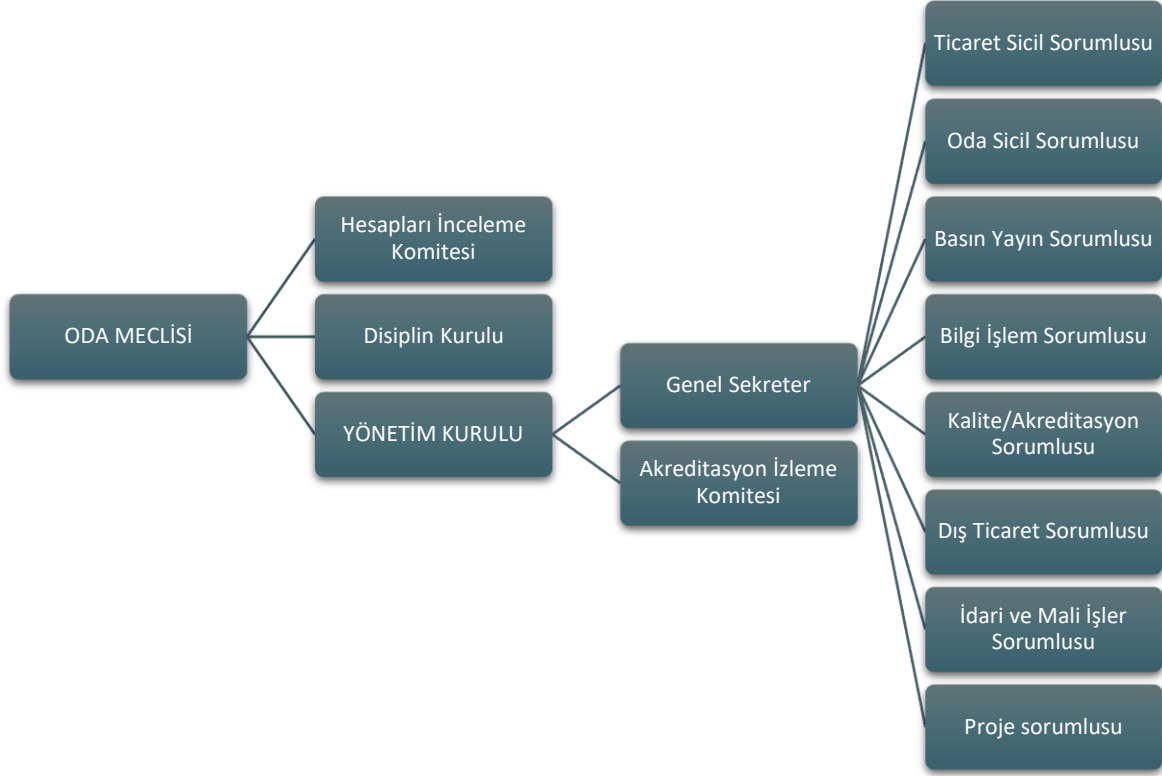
ODA MECLİSİ

Hesapları İnceleme Komitesi

Disiplin Kurulu

YÖNETİM KURULU

Genel Sekreter

Akreditasyon İzleme Komitesi

Ticaret Sicil Sorumlusu

Oda Sicil Sorumlusu

Basın Yayın Sorumlusu

Bilgi İşlem Sorumlusu

Kalite/Akreditasyon Sorumlusu

Dış Ticaret Sorumlusu

İdari ve Mali İşler Sorumlusu

Proje sorumlusu